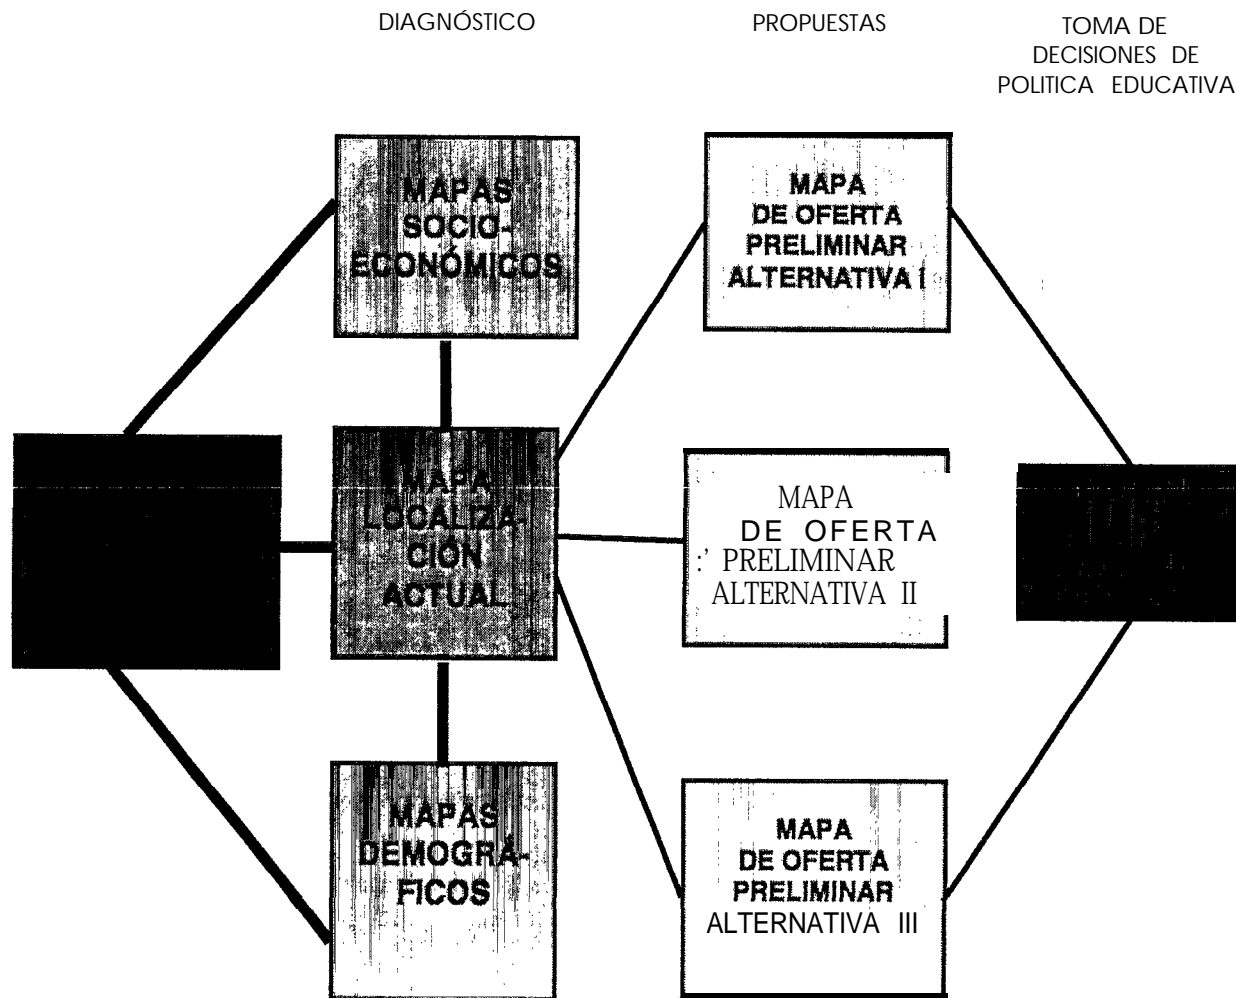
DIAGNÓSTICO

PROPUESTAS

TOMA DE DECISIONES DE POLITICA EDUCATIVA

MAPAS SOCIO-ECONÓMICOS

MAPA DE OFERTA PRELIMINAR ALTERNATIVA I

MAPA LOCALIZACIÓN ACTUAL

MAPA DE OFERTA PRELIMINAR ALTERNATIVA II

MAPAS DEMOGRÁFICOS

MAPA DE OFERTA PRELIMINAR ALTERNATIVA III